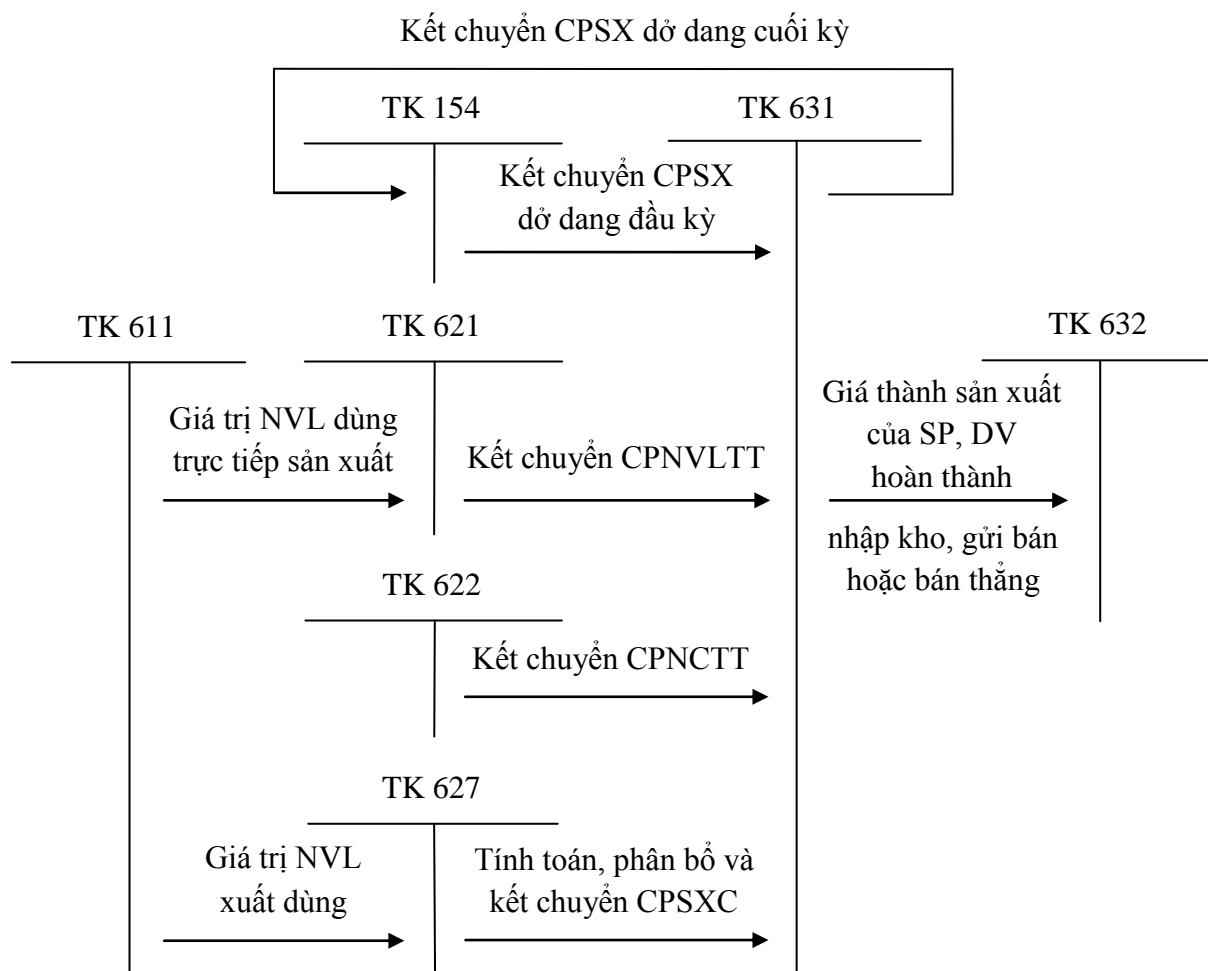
Kết chuyển CPSX dở dang cuối kỳ

TK 154

TK 631

Kết chuyển CPSX dở dang đầu kỳ

TK 611

TK 621

TK 632

Giá trị NVL dùng trực tiếp sản xuất

Kết chuyển CPNVLTT

Giá thành sản xuất của SP, DV hoàn thành

nhập kho, gửi bán hoặc bán thẳng

TK 622

Kết chuyển CPNCTT

TK 627

Giá trị NVL xuất dùng

Tính toán, phân bổ và kết chuyển CPSXC